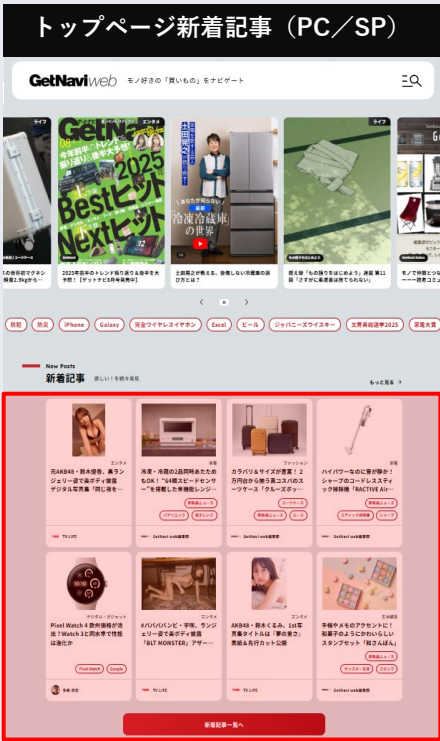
トップページ新着記事（PC／SP）

GetNavi web モノ好きの「買いもの」をナビゲート

ライフ

エンタメ

ライフ

の世界初空間マグネ 重量2.5kgから…

2025年日本のトレンド振り返り＆来年を大予想！【ゲットナビ5月号発売中】

土屋尚子が教える、失敗しない冷蔵庫の選び方とは？

見え隠「ものがちはじめよう」達成 第1回「さすがに暴虐者は使えれない」

モノで快適ヒクラ

防犯 防災 iPhone Galaxy 完全ワイヤレスイヤホン Excel ビール ジャパニーズウイスキー 文房具総選挙2025 家電大賞

New Posts
新着記事 新しい「を続々発見

もっと見る

エンタメ
元AKB48・鈴木優香、黒ランジェリー姿で美ボディ披露 デジタル写真集「同じ夜を…
TV LIFE

冷凍・冷蔵の2品同時あたためもOK！"64眼スピードセンサー"を搭載した単機能レンジ…
Getnavi web編集部

ファッション
カラバリ＆サイズが豊富！2万円台から揃う高コスパのスーツケース「クルーズボッテ…
Getnavi web編集部

家電
ハイパワーなのに音が静か！シャープのコードレススティック掃除機「RACTIVE Air…
Getnavi web編集部

デジタル・ガジェット
Pixel Watch 4 色味価格が急落！Watch 3と同水準で性能は進化か
Pixel Watch Google

エンタメ
#パパパパンピ・宇桃、ランジェリー姿で美ボディ披露 「BLT MONSTER」アザー…
TV LIFE

エンタメ
AKB48・鈴木くるみ、1st写真集タイトルは「夢の並さ」 書籍＆先行カット公開
TV LIFE

手帳やメモのアクセントに！和菓子のようにかわいらしいスタンプセット「和さんぽん」
Getnavi web編集部

新着記事一覧へ